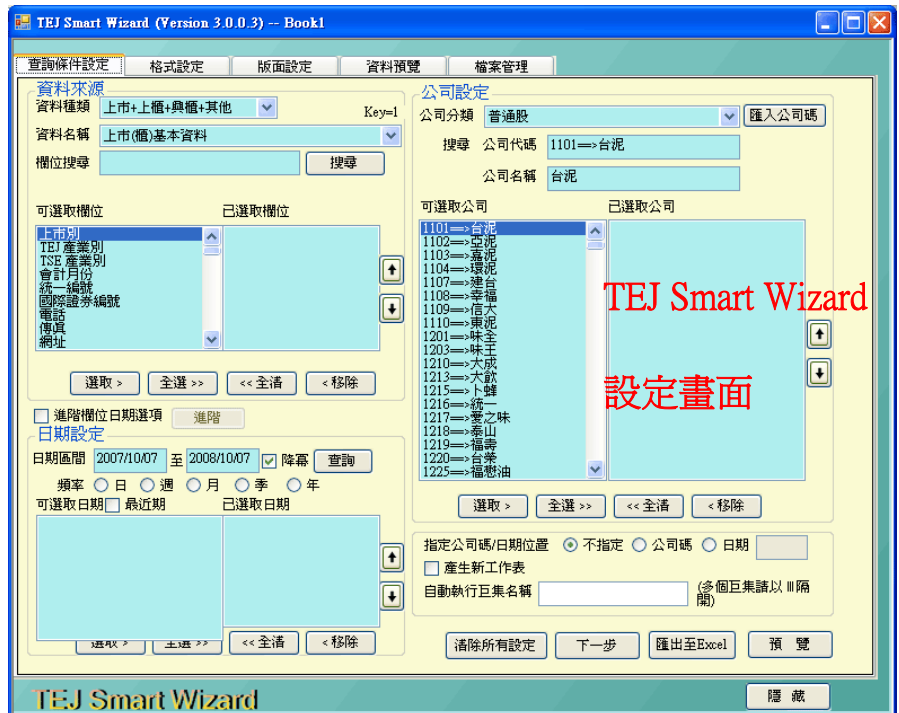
TEJ Smart Wizard (Version 3.0.0.3) -- Book1

查詢條件設定 格式設定 版面設定 資料預覽 檔案管理

資料來源
資料種類 上市+上櫃+興櫃+其他
Key=1
資料名稱 上市(櫃)基本資料
欄位搜尋 搜尋

可選取欄位 已選取欄位
上市別
TEJ 產業別
TSE 產業別
會計月份
統一編號
國際證券編號
電話
傳真
網址

選取 > 全選 >> << 全清 < 移除

進階欄位日期選項 進階

日期設定
日期區間 2007/10/07 至 2008/10/07 降冪 查詢
頻率 日 週 月 季 年
可選取日期 最近期 已選取日期

選取 > 全選 >> << 全清 < 移除

公司設定
公司分類 普通股 匯入公司碼
搜尋 公司代碼 1101==>台泥
公司名稱 台泥

可選取公司 已選取公司
1101==>台泥
1102==>亞泥
1103==>嘉泥
1104==>環泥
1107==>建台
1108==>幸福
1109==>信大
1110==>東泥
1201==>味全
1203==>味王
1210==>大成
1213==>大飲
1215==>卜蜂
1216==>統一
1217==>愛之味
1218==>泰山
1219==>福壽
1220==>台榮
1225==>福懋油

TEJ Smart Wizard

設定畫面

選取 > 全選 >> << 全清 < 移除

指定公司碼/日期位置 不指定 公司碼 日期
產生新工作表
自動執行巨集名稱 (多個巨集請以 || 隔開)

清除所有設定 下一步 匯出至Excel 預 覽

TEJ Smart Wizard 隱 藏